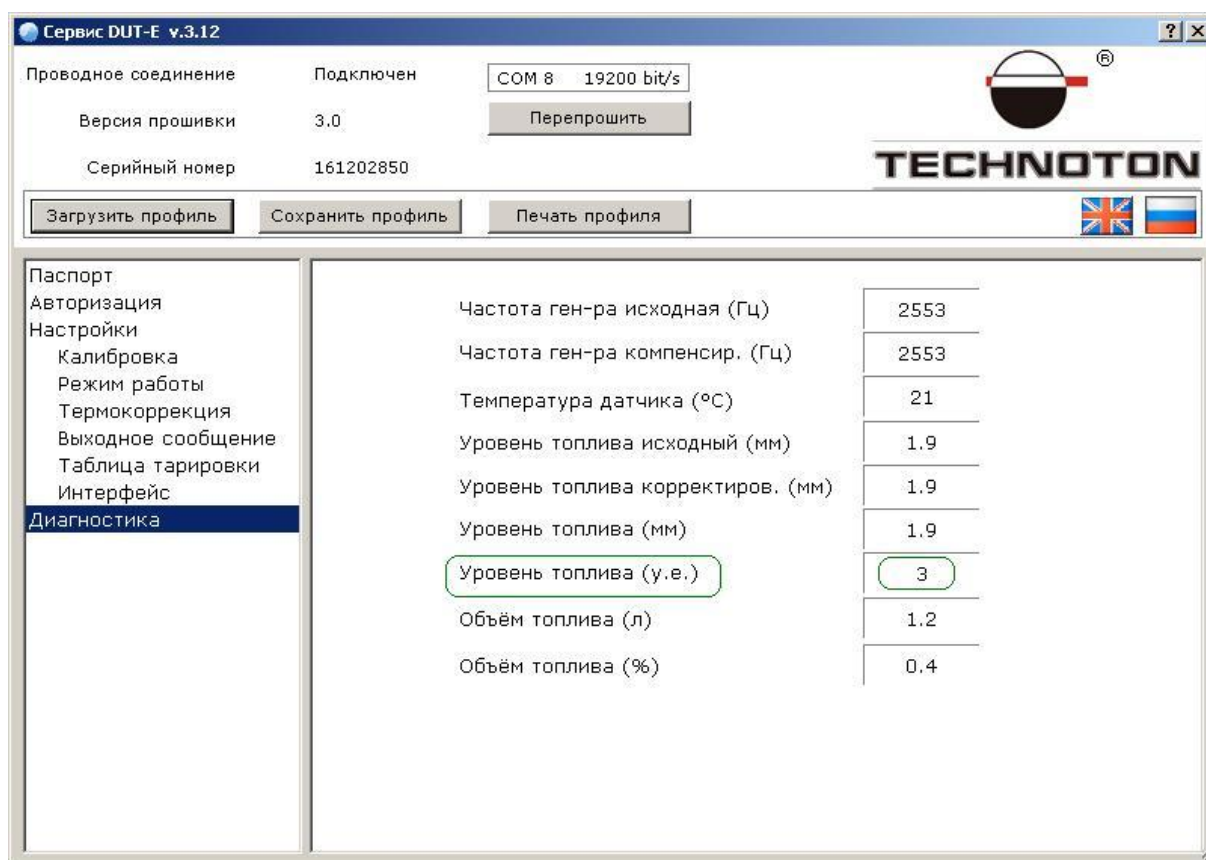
Сервис DUT-E v.3.12

?

Проводное соединение Подключен COM 8 19200 bit/s

Версия прошивки 3.0 Перепрошить

Серийный номер 161202850

®

TECHNOTON

Загрузить профиль Сохранить профиль Печать профиля

Паспорт
Авторизация
Настройки
Калибровка
Режим работы
Термокоррекция
Выходное сообщение
Таблица тарировки
Интерфейс
Диагностика

| | |
|---|---|
| Частота ген-ра исходная (Гц) | 2553 |
| Частота ген-ра компенсир. (Гц) | 2553 |
| Температура датчика (°C) | 21 |
| Уровень топлива исходный (мм) | 1.9 |
| Уровень топлива корректиров. (мм) | 1.9 |
| Уровень топлива (мм) | 1.9 |
| Уровень топлива (у.е.) | 3 |
| Объём топлива (л) | 1.2 |
| Объём топлива (%) | 0.4 |